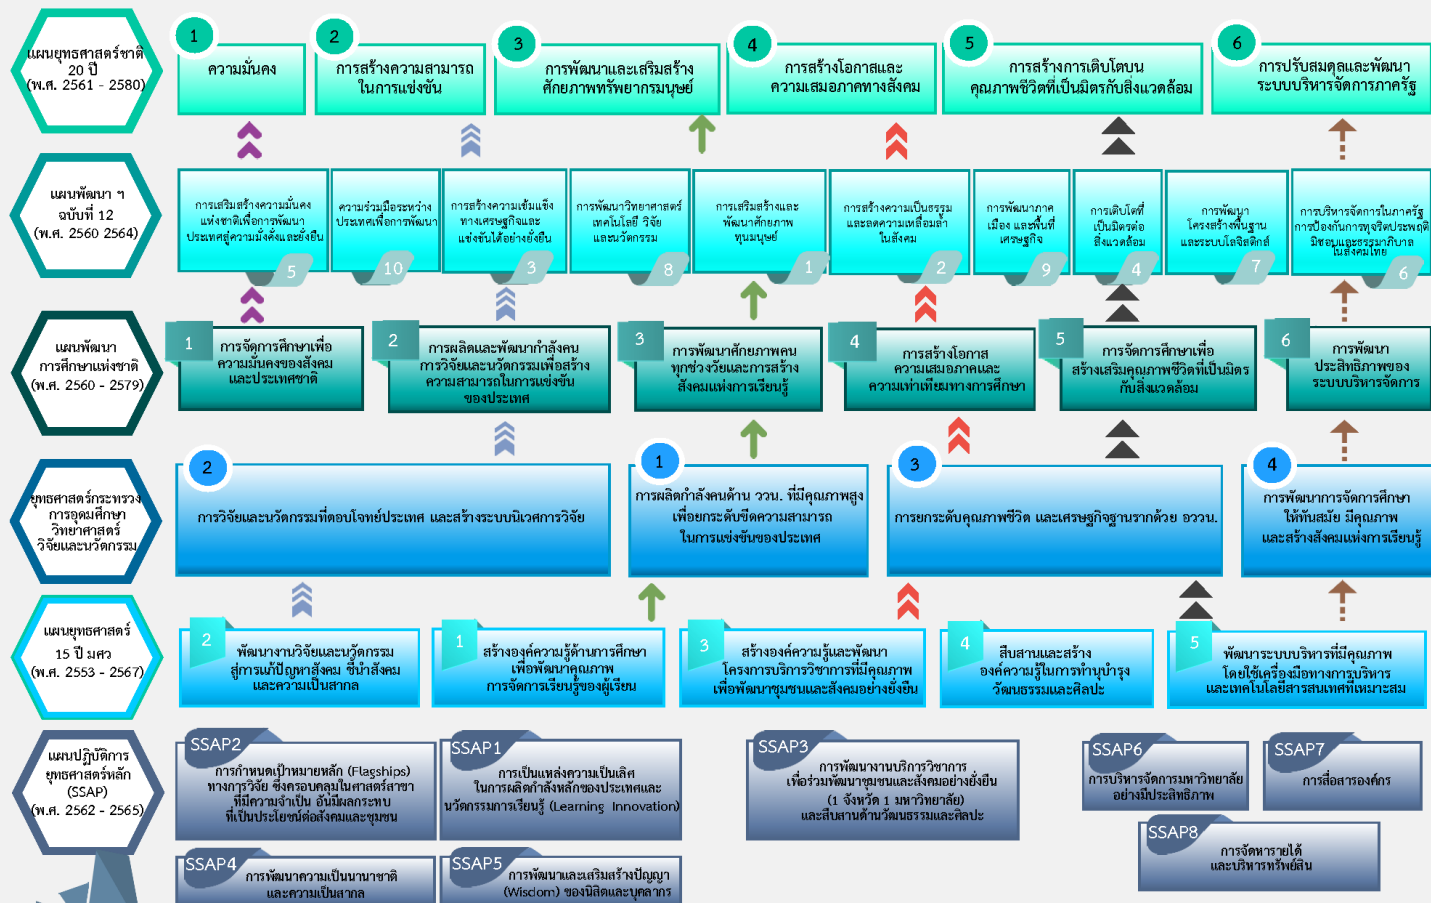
แผนยุทธศาสตร์ชาติ 20 ปี (พ.ศ. 2561 - 2580)

1 ความมั่นคง

2 การสร้างความสามารถในการแข่งขัน

3 การพัฒนาและเสริมสร้างศักยภาพทรัพยากรมนุษย์

4 การสร้างโอกาสและความเสมอภาคทางสังคม

5 การสร้างการเติบโตบนคุณภาพชีวิตที่เป็นมิตรกับสิ่งแวดล้อม

6 การปรับสมดุลและพัฒนาระบบบริหารจัดการภาครัฐ

แผนพัฒนา ฯ ฉบับที่ 12 (พ.ศ. 2560 2564)

การเสริมสร้างความมั่นคงแห่งชาติเพื่อการพัฒนาประเทศสู่ความมั่งคั่งและยั่งยืน 5

ความร่วมมือระหว่างประเทศเพื่อการพัฒนา 10

การสร้างความเข้มแข็งทางเศรษฐกิจและแข่งขันได้อย่างยั่งยืน 3

การพัฒนาวิทยาศาสตร์ เทคโนโลยี วิจัย และนวัตกรรม 8

การเสริมสร้างและพัฒนาศักยภาพทุนมนุษย์ 1

การสร้างความเป็นธรรมและลดความเหลื่อมล้ำในสังคม 2

การพัฒนาภาค เมือง และพื้นที่เศรษฐกิจ 9

การเติบโตที่เป็นมิตรต่อสิ่งแวดล้อม 4

การพัฒนาโครงสร้างพื้นฐานและระบบโลจิสติกส์ 7

การบริหารจัดการในภาครัฐ การป้องกันการทุจริตประพฤติมิชอบและธรรมาภิบาลในสังคมไทย 6

แผนพัฒนาการศึกษาแห่งชาติ (พ.ศ. 2560 - 2579)

1 การจัดการศึกษาเพื่อความมั่นคงของสังคมและประเทศชาติ

2 การผลิตและพัฒนากำลังคน การวิจัยและนวัตกรรมเพื่อสร้างความสามารถในการแข่งขันของประเทศ

3 การพัฒนาศักยภาพคนทุกช่วงวัยและการสร้างสังคมแห่งการเรียนรู้

4 การสร้างโอกาสความเสมอภาคและความเท่าเทียมทางการศึกษา

5 การจัดการศึกษาเพื่อสร้างเสริมคุณภาพชีวิตที่เป็นมิตรกับสิ่งแวดล้อม

6 การพัฒนาประสิทธิภาพของระบบบริหารจัดการ

ยุทธศาสตร์กระทรวงการอุดมศึกษา วิทยาศาสตร์ วิจัยและนวัตกรรม

2 การวิจัยและนวัตกรรมที่ตอบโจทย์ประเทศ และสร้างระบบนิเวศการวิจัย

1 การผลิตกำลังคนด้าน วววน. ที่มีคุณภาพสูงเพื่อยกระดับขีดความสามารถในการแข่งขันของประเทศ

3 การยกระดับคุณภาพชีวิต และเศรษฐกิจฐานรากด้วย อววน.

4 การพัฒนาการจัดการศึกษาให้ทันสมัย มีคุณภาพ และสร้างสังคมแห่งการเรียนรู้

แผนยุทธศาสตร์ 15 ปี มศว (พ.ศ. 2553 - 2567)

2 พัฒนางานวิจัยและนวัตกรรมสู่การแก้ปัญหาสังคม ชี้นำสังคม และความเป็นสากล

1 สร้างองค์ความรู้ด้านการศึกษาเพื่อพัฒนาคุณภาพการจัดการเรียนรู้ของผู้เรียน

3 สร้างองค์ความรู้และพัฒนาโครงการบริการวิชาการที่มีคุณภาพเพื่อพัฒนาชุมชนและสังคมอย่างยั่งยืน

4 สืบสานและสร้างองค์ความรู้ในการทำนุบำรุงวัฒนธรรมและศิลปะ

5 พัฒนาระบบบริหารที่มีคุณภาพโดยใช้เครื่องมือทางการบริหารและเทคโนโลยีสารสนเทศที่เหมาะสม

แผนปฏิบัติการยุทธศาสตร์หลัก (SSAP) (พ.ศ. 2562 - 2565)

SSAP2 การกำหนดเป้าหมายหลัก (Flagships) ทางการวิจัย ซึ่งครอบคลุมในศาสตร์สาขาที่มีความจำเป็น อันมีผลกระทบที่เป็นประโยชน์ต่อสังคมและชุมชน

SSAP1 การเป็นแหล่งความเป็นเลิศในการผลิตกำลังคนหลักของประเทศและนวัตกรรมการเรียนรู้ (Learning Innovation)

SSAP3 การพัฒนางานบริการวิชาการเพื่อร่วมพัฒนาชุมชนและสังคมอย่างยั่งยืน (1 จังหวัด 1 มหาวิทยาลัย) และสืบสานด้านวัฒนธรรมและศิลปะ

SSAP6 การบริหารจัดการมหาวิทยาลัยอย่างมีประสิทธิภาพ

SSAP7 การสื่อสารองค์กร

SSAP8 การจัดหารายได้และบริหารทรัพย์สิน

SSAP4 การพัฒนาความเป็นนานาชาติและความเป็นสากล

SSAP5 การพัฒนาและเสริมสร้างปัญญา (Wisdom) ของนิสิตและบุคลากร